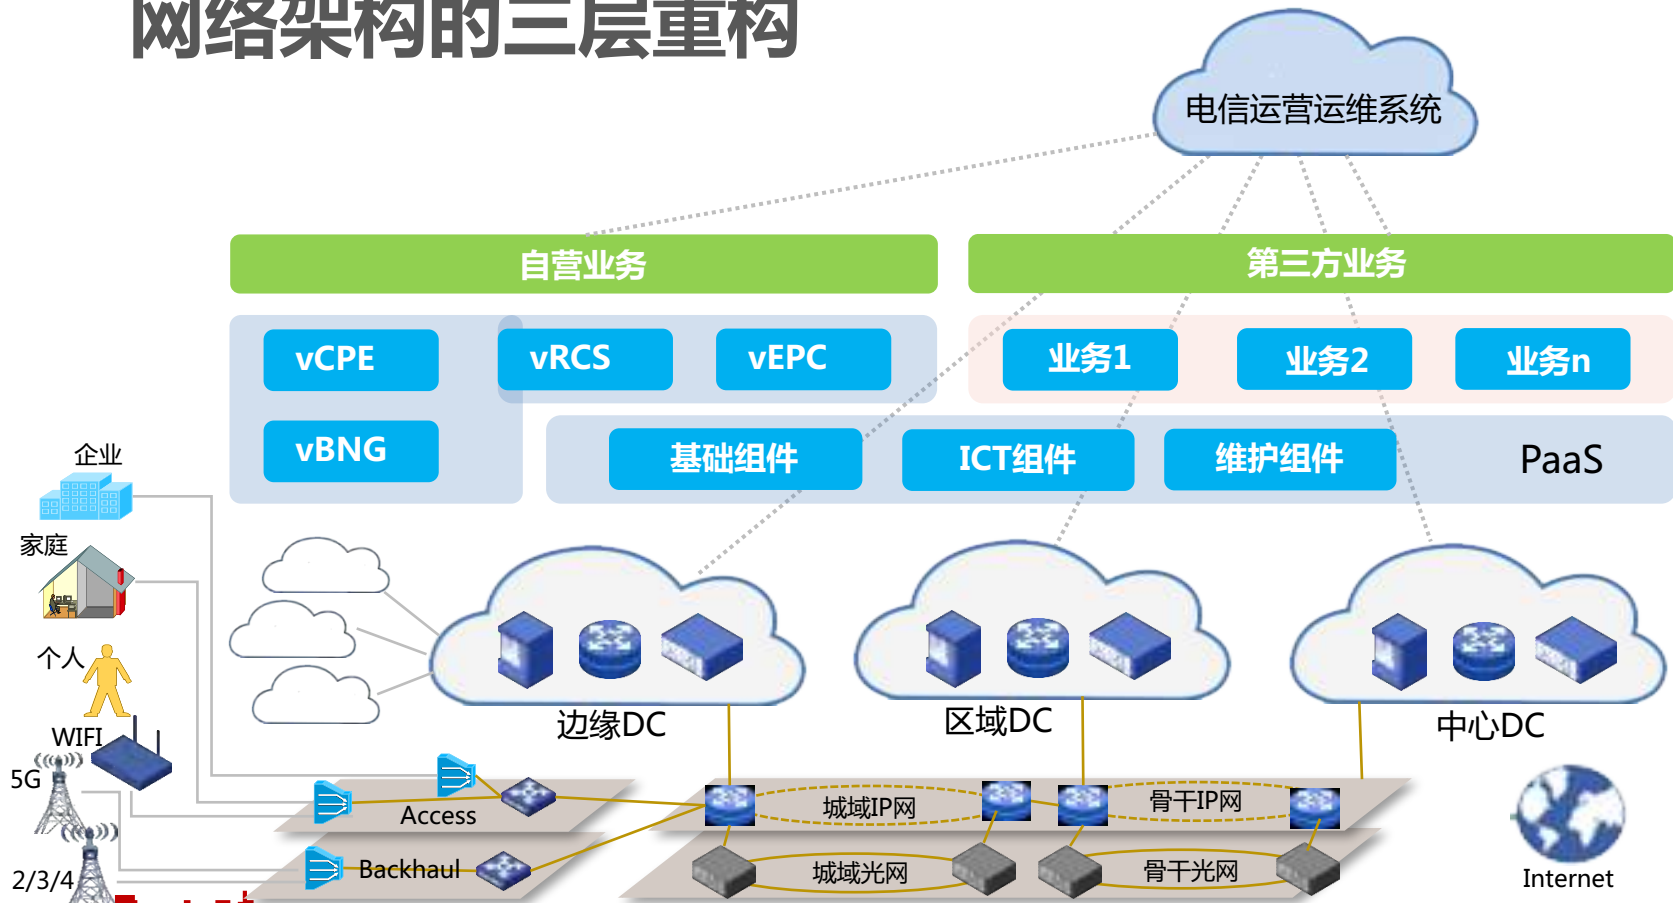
网络架构的三层重构

电信运营运维系统

自营业务

第三方业务

vCPE

vRCS

vEPC

业务1

业务2

业务n

vBNG

基础组件

ICT组件

维护组件

PaaS

企业

家庭

个人

WIFI

5G

2/3/4

边缘DC

区域DC

中心DC

Access

Backhaul

城域IP网

骨干IP网

城域光网

骨干光网

Internet